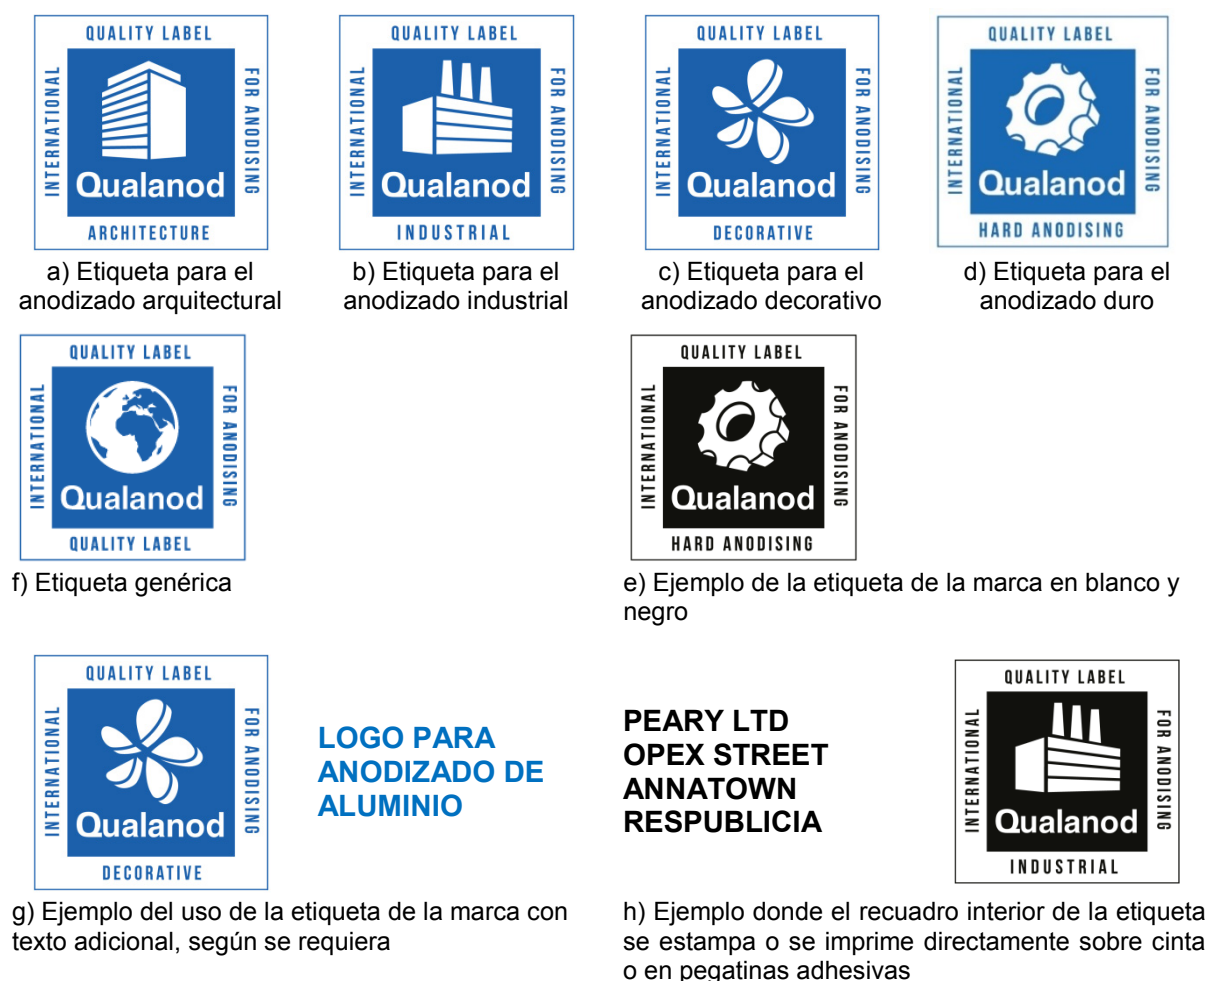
QUALITY LABEL
INTERNATIONAL
FOR ANODISING
Qualanod
ARCHITECTURE
a) Etiqueta para el anodizado arquitectural

QUALITY LABEL
INTERNATIONAL
FOR ANODISING
Qualanod
INDUSTRIAL
b) Etiqueta para el anodizado industrial

QUALITY LABEL
INTERNATIONAL
FOR ANODISING
Qualanod
DECORATIVE
c) Etiqueta para el anodizado decorativo

QUALITY LABEL
INTERNATIONAL
FOR ANODISING
Qualanod
HARD ANODISING
d) Etiqueta para el anodizado duro

QUALITY LABEL
INTERNATIONAL
FOR ANODISING
Qualanod
QUALITY LABEL
f) Etiqueta genérica

QUALITY LABEL
INTERNATIONAL
FOR ANODISING
Qualanod
HARD ANODISING
e) Ejemplo de la etiqueta de la marca en blanco y negro

QUALITY LABEL
INTERNATIONAL
FOR ANODISING
Qualanod
DECORATIVE

LOGO PARA ANODIZADO DE ALUMINIO

g) Ejemplo del uso de la etiqueta de la marca con texto adicional, según se requiera

PEARY LTD
OPEX STREET
ANNATOWN
RESPUBLICIA

QUALITY LABEL
INTERNATIONAL
FOR ANODISING
Qualanod
INDUSTRIAL

h) Ejemplo donde el recuadro interior de la etiqueta se estampa o se imprime directamente sobre cinta o en pegatinas adhesivas